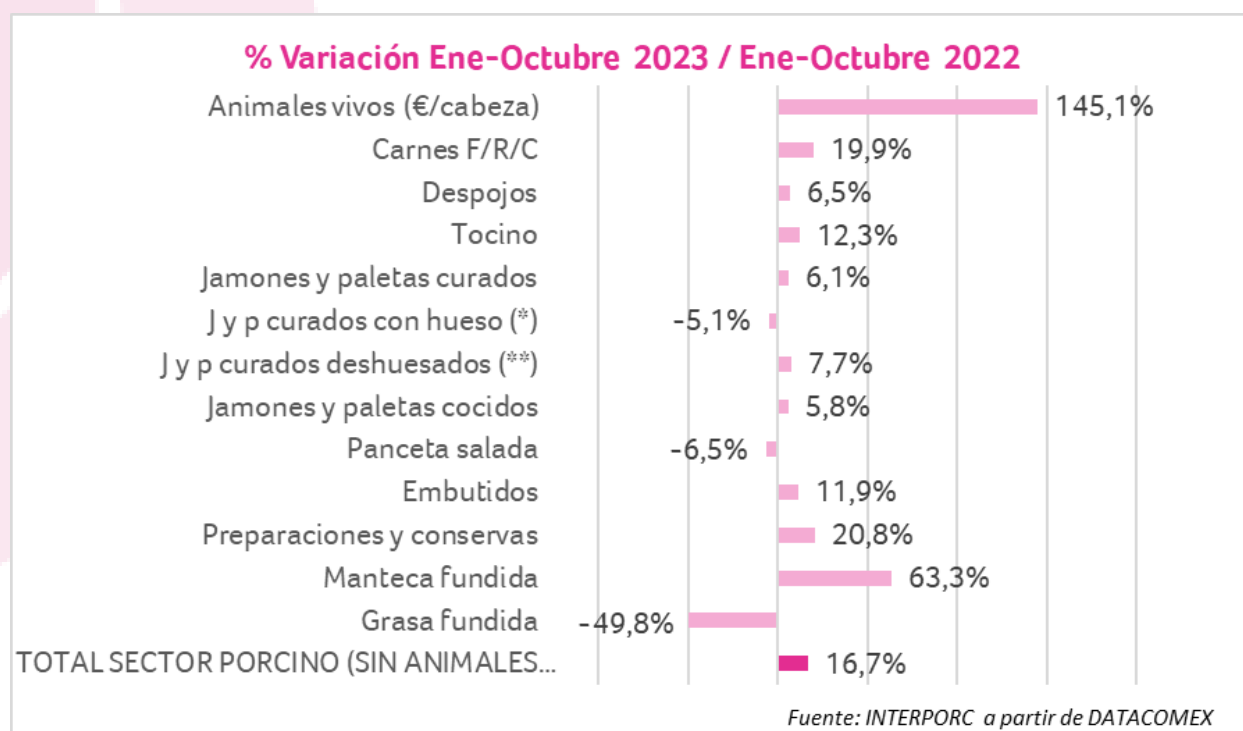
% Variación Ene-Octubre 2023 / Ene-Octubre 2022

| | |
|---|---|
| Animales vivos (€/cabeza) | 145,1% |
| Carnes F/R/C | 19,9% |
| Despojos | 6,5% |
| Tocino | 12,3% |
| Jamones y paletas curados | 6,1% |
| J y p curados con hueso (*) | -5,1% |
| J y p curados deshuesados (**) | 7,7% |
| Jamones y paletas cocidos | 5,8% |
| Panceta salada | -6,5% |
| Embutidos | 11,9% |
| Preparaciones y conservas | 20,8% |
| Manteca fundida | 63,3% |
| Grasa fundida | -49,8% |
| TOTAL SECTOR PORCINO (SIN ANIMALES... | 16,7% |

Fuente: INTERPORC a partir de DATACOMEX